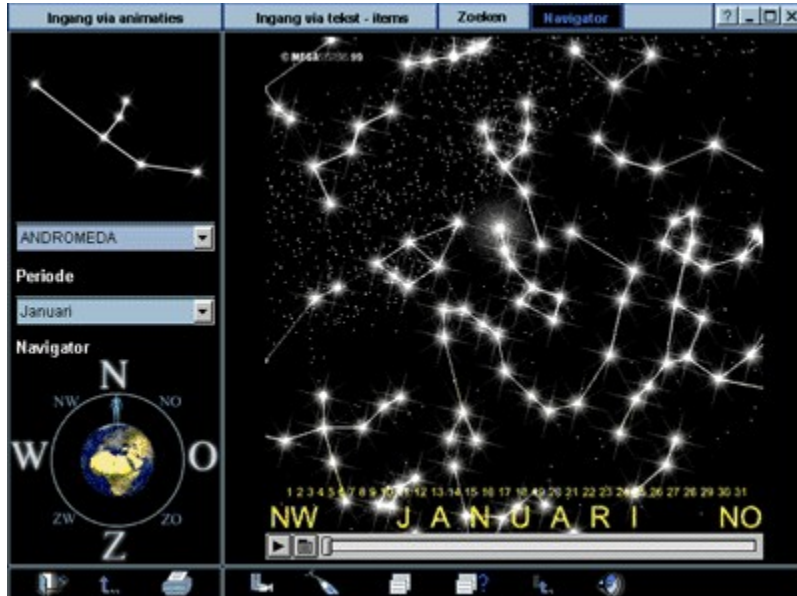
Ingang via animaties
Ingang via tekst - items
Zoeken
Navigator

© MEGA

ANDROMEDA

Periode

Januari

Navigator

N
NW
NO
W
O
ZW
ZO
Z

1 2 3 4 5 6 7 8 9 10 11 12 13 14 15 16 17 18 19 20 21 22 23 24 25 26 27 28 29 30 31

NW JANUARI NO